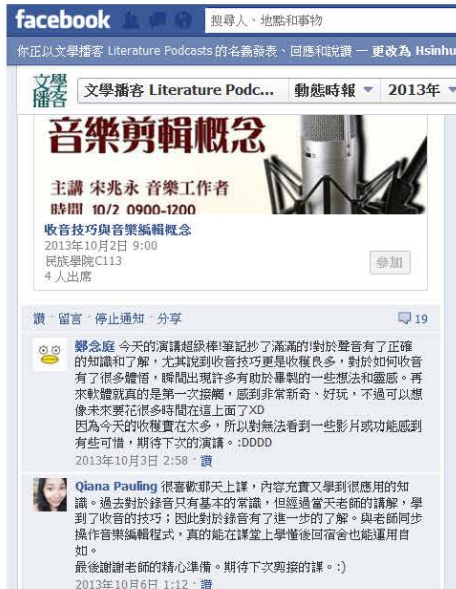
facebook
搜尋人、地點和事物

你正以文學播客 Literature Podcasts 的名義發表、回應和說讚 — 更改為 Hsinhu

文學播客
文學播客 Literature Podc...
動態時報
2013年

音樂剪輯概念
主講 宋兆永 音樂工作者
時間 10/2 0900-1200

收音技巧與音樂編輯概念
2013年10月2日 9:00
民族學院C113
4 人出席
參加

讚 · 留言 · 停止通知 · 分享
19

鄭念庭 今天的演講超級棒!筆記抄了滿滿的!對於聲音有了正確的知識和了解，尤其說到收音技巧更是收穫良多，對於如何收音有了很多體悟，瞬間出現許多有助於畢剩的一些想法和靈感。再來軟體就真的是第一次接觸，感到非常新奇、好玩，不過可以想像未來要花很多時間在這上面了XD
因為今天的收穫實在太多，所以對無法看到一些影片或功能感到有些可惜，期待下次的演講。:DDDD
2013年10月3日 2:58 · 讚

Qiana Pauling 很喜歡那天上課，內容充實又學到很應用的知識。過去對於錄音只有基本的常識，但經過當天老師的講解，學到了收音的技巧；因此對於錄音有了進一步的了解。與老師同步操作音樂編輯程式，真的能在課堂上學懂後回宿舍也能運用自如。
最後謝謝老師的精心準備。期待下次剪接的課。:)
2013年10月6日 1:12 · 讚